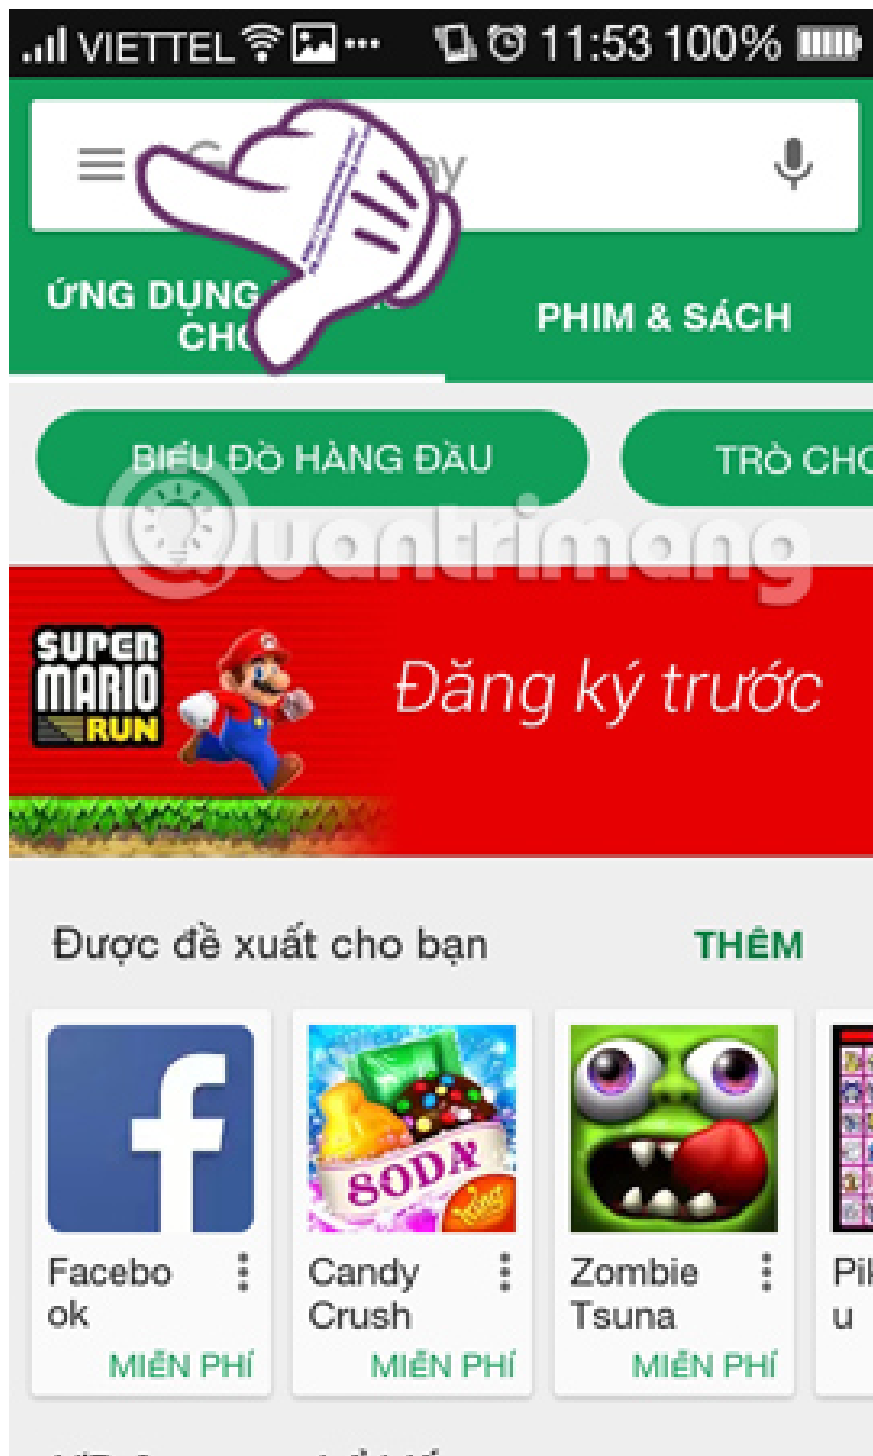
VIETTEL 11:53 100%

G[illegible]y

ỨNG DỤNG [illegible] CHƠ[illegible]

PHIM & SÁCH

BIỂU ĐỒ HÀNG ĐẦU

TRÒ CHƠ

Quantrimang

SUPER MARIO RUN

Đăng ký trước

Được đề xuất cho bạn

THÊM

Facebook

MIỄN PHÍ

Candy Crush

SODA

MIỄN PHÍ

Zombie Tsuna

MIỄN PHÍ

Pi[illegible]u